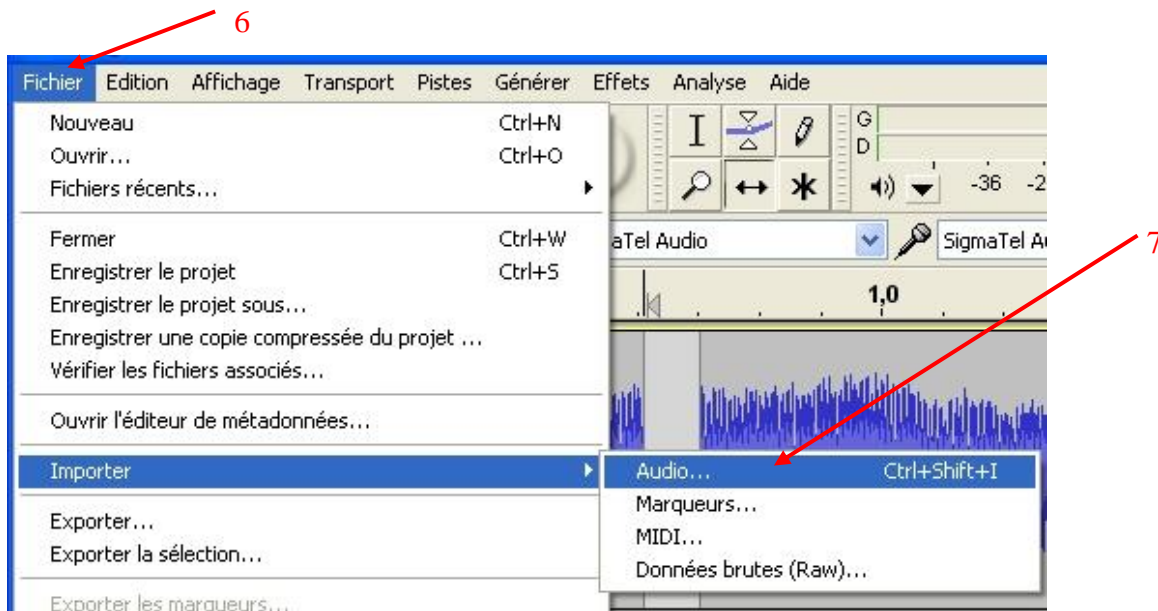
6

Fichier Edition Affichage Transport Pistes Générer Effets Analyse Aide

Nouveau Ctrl+N
Ouvrir... Ctrl+O
Fichiers récents...

Fermer Ctrl+W
Enregistrer le projet Ctrl+S
Enregistrer le projet sous...
Enregistrer une copie compressée du projet ...
Vérifier les fichiers associés...

Ouvrir l'éditeur de métadonnées...

Importer

Exporter...
Exporter la sélection...

Exporter les marqueurs...

G
D
-36 -2
maTel Audio
SigmaTel Au
1,0

7

Audio... Ctrl+Shift+I
Marqueurs...
MIDI...
Données brutes (Raw)...